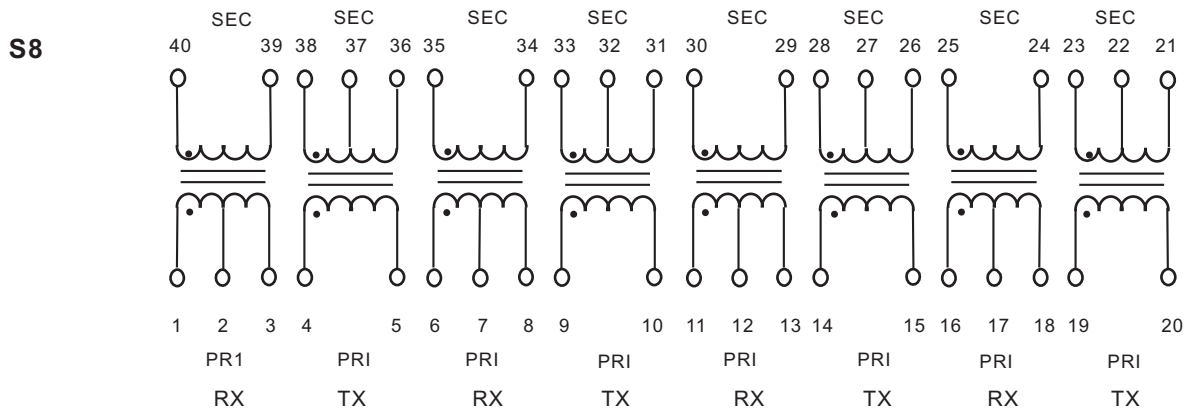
S8

SEC SEC SEC SEC SEC SEC SEC SEC

40 39 38 37 36 35 34 33 32 31 30 29 28 27 26 25 24 23 22 21

1 2 3 4 5 6 7 8 9 10 11 12 13 14 15 16 17 18 19 20

PR1 PRI PRI PRI PRI PRI PRI PRI

RX TX RX TX RX TX RX TX